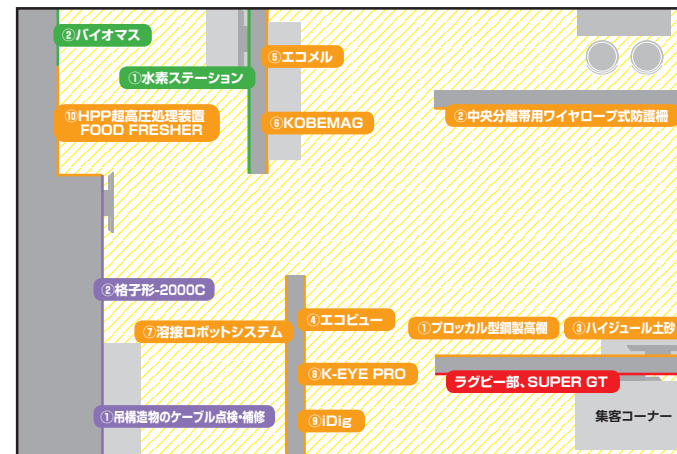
②バイオマス

①水素ステーション

⑩HPP超高圧処理装置 FOOD FRESHER

⑤エコメル

⑥KOBEMAG

②中央分離帯用ワイヤロープ式防護柵

②格子形-2000C

⑦溶接ロボットシステム

④エコビュー

①ブロックカル型鋼製高欄

③ハイジュール土砂

⑧K-EYE PRO

ラグビー部、SUPER GT

①吊構造物のケーブル点検・補修

⑨iDig

集客コーナー